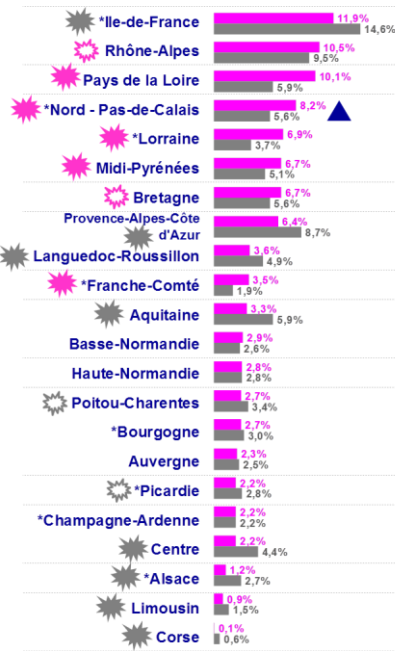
| Région | | |
|---|---|---|
| *Ile-de-France | 11,9% | 14,6% |
| Rhône-Alpes | 10,5% | 9,5% |
| Pays de la Loire | 10,1% | 5,9% |
| *Nord - Pas-de-Calais | 8,2% | 5,6% |
| *Lorraine | 6,9% | 3,7% |
| Midi-Pyrénées | 6,7% | 5,1% |
| Bretagne | 6,7% | 5,6% |
| Provence-Alpes-Côte d'Azur | 6,4% | 8,7% |
| Languedoc-Roussillon | 3,6% | 4,9% |
| *Franche-Comté | 3,5% | 1,9% |
| Aquitaine | 3,3% | 5,9% |
| Basse-Normandie | 2,9% | 2,6% |
| Haute-Normandie | 2,8% | 2,8% |
| Poitou-Charentes | 2,7% | 3,4% |
| *Bourgogne | 2,7% | 3,0% |
| Auvergne | 2,3% | 2,5% |
| *Picardie | 2,2% | 2,8% |
| *Champagne-Ardenne | 2,2% | 2,2% |
| Centre | 2,2% | 4,4% |
| *Alsace | 1,2% | 2,7% |
| Limousin | 0,9% | 1,5% |
| Corse | 0,1% | 0,6% |